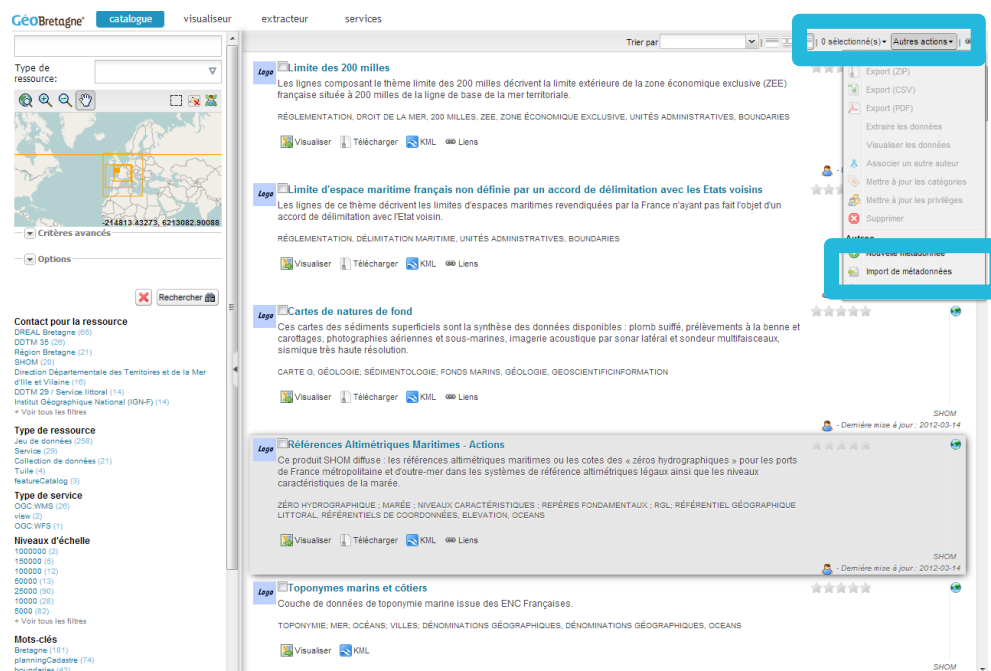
GéoBretagne catalogue visualiseur extracteur services

Type de ressource:

-214813.43273, 6213082.90088

Critères avancés

Options

Rechercher

Contact pour la ressource
DREAL Bretagne (65)
DDTM 35 (26)
Région Bretagne (21)
SHOM (20)
Direction Départementale des Territoires et de la Mer d'Ille et Vilaine (16)
DDTM 29 / Service littoral (14)
Institut Géographique National (IGN-F) (14)
+ Voir tous les filtres

Type de ressource
Jeu de données (258)
Service (29)
Collection de données (21)
Tuile (4)
featureCatalog (3)

Type de service
OGC:WMS (26)
view (2)
OGC:WFS (1)

Niveaux d'échelle
1000000 (2)
150000 (5)
100000 (12)
50000 (13)
25000 (90)
10000 (26)
5000 (82)
+ Voir tous les filtres

Mots-clés
Bretagne (181)
planningCadastre (74)

Trier par | 0 sélectionné(s) | Autres actions

Export (ZIP)
Export (CSV)
Export (PDF)
Extraire les données
Visualiser les données
Associer un autre auteur
Mettre à jour les catégories
Mettre à jour les privilèges
Supprimer
Autres
Nouvelle métadonnée
Import de métadonnées

Logo Limite des 200 milles
Les lignes composant le thème limite des 200 milles décrivent la limite extérieure de la zone économique exclusive (ZEE) française située à 200 milles de la ligne de base de la mer territoriale.
RÉGLEMENTATION, DROIT DE LA MER, 200 MILLES, ZEE, ZONE ÉCONOMIQUE EXCLUSIVE, UNITÉS ADMINISTRATIVES, BOUNDARIES
Visualiser Télécharger KML Liens

Logo Limite d'espace maritime français non définie par un accord de délimitation avec les Etats voisins
Les lignes de ce thème décrivent les limites d'espaces maritimes revendiquées par la France n'ayant pas fait l'objet d'un accord de délimitation avec l'Etat voisin.
RÉGLEMENTATION, DÉLIMITATION MARITIME, UNITÉS ADMINISTRATIVES, BOUNDARIES
Visualiser Télécharger KML Liens

Logo Cartes de natures de fond
Ces cartes des sédiments superficiels sont la synthèse des données disponibles : plomb suiffé, prélèvements à la benne et carottages, photographies aériennes et sous-marines, imagerie acoustique par sonar latéral et sondeur multifaisceaux, sismique très haute résolution.
CARTE G; GÉOLOGIE; SÉDIMENTOLOGIE; FONDS MARINS, GÉOLOGIE, GEOSCIENTIFICINFORMATION
Visualiser Télécharger KML Liens
SHOM
- Dernière mise à jour : 2012-03-14

Logo Références Altimétriques Maritimes - Actions
Ce produit SHOM diffuse : les références altimétriques maritimes ou les cotes des « zéros hydrographiques » pour les ports de France métropolitaine et d'outre-mer dans les systèmes de référence altimétriques légaux ainsi que les niveaux caractéristiques de la marée.
ZÉRO HYDROGRAPHIQUE ; MARÉE ; NIVEAUX CARACTÉRISTIQUES ; REPÈRES FONDAMENTAUX ; RGL; RÉFÉRENTIEL GÉOGRAPHIQUE LITTORAL, RÉFÉRENTIELS DE COORDONNÉES, ELEVATION, OCEANS
Visualiser Télécharger KML Liens
SHOM
- Dernière mise à jour : 2012-03-14

Logo Toponymes marins et côtiers
Couche de données de toponymie marine issue des ENC Françaises.
TOPONYMIE; MER; OCÉANS; VILLES; DÉNOMINATIONS GÉOGRAPHIQUES, DÉNOMINATIONS GÉOGRAPHIQUES, OCEANS
Visualiser KML
SHOM